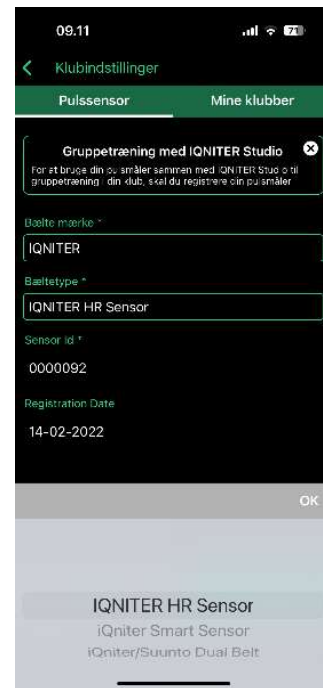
09.11

71

Klubindstillinger

Pulssensor

Mine klubber

Gruppetræning med IQNITER Studio

For at bruge din pulsmåler sammen med IQNITER Studio til gruppetræning i din klub, skal du registrere din pulsmåler

Bælte mærke *

IQNITER

Bæltetype *

IQNITER HR Sensor

Sensor id *

0000092

Registration Date

14-02-2022

OK

IQNITER HR Sensor

iQniter Smart Sensor

iQniter/Suunto Dual Belt